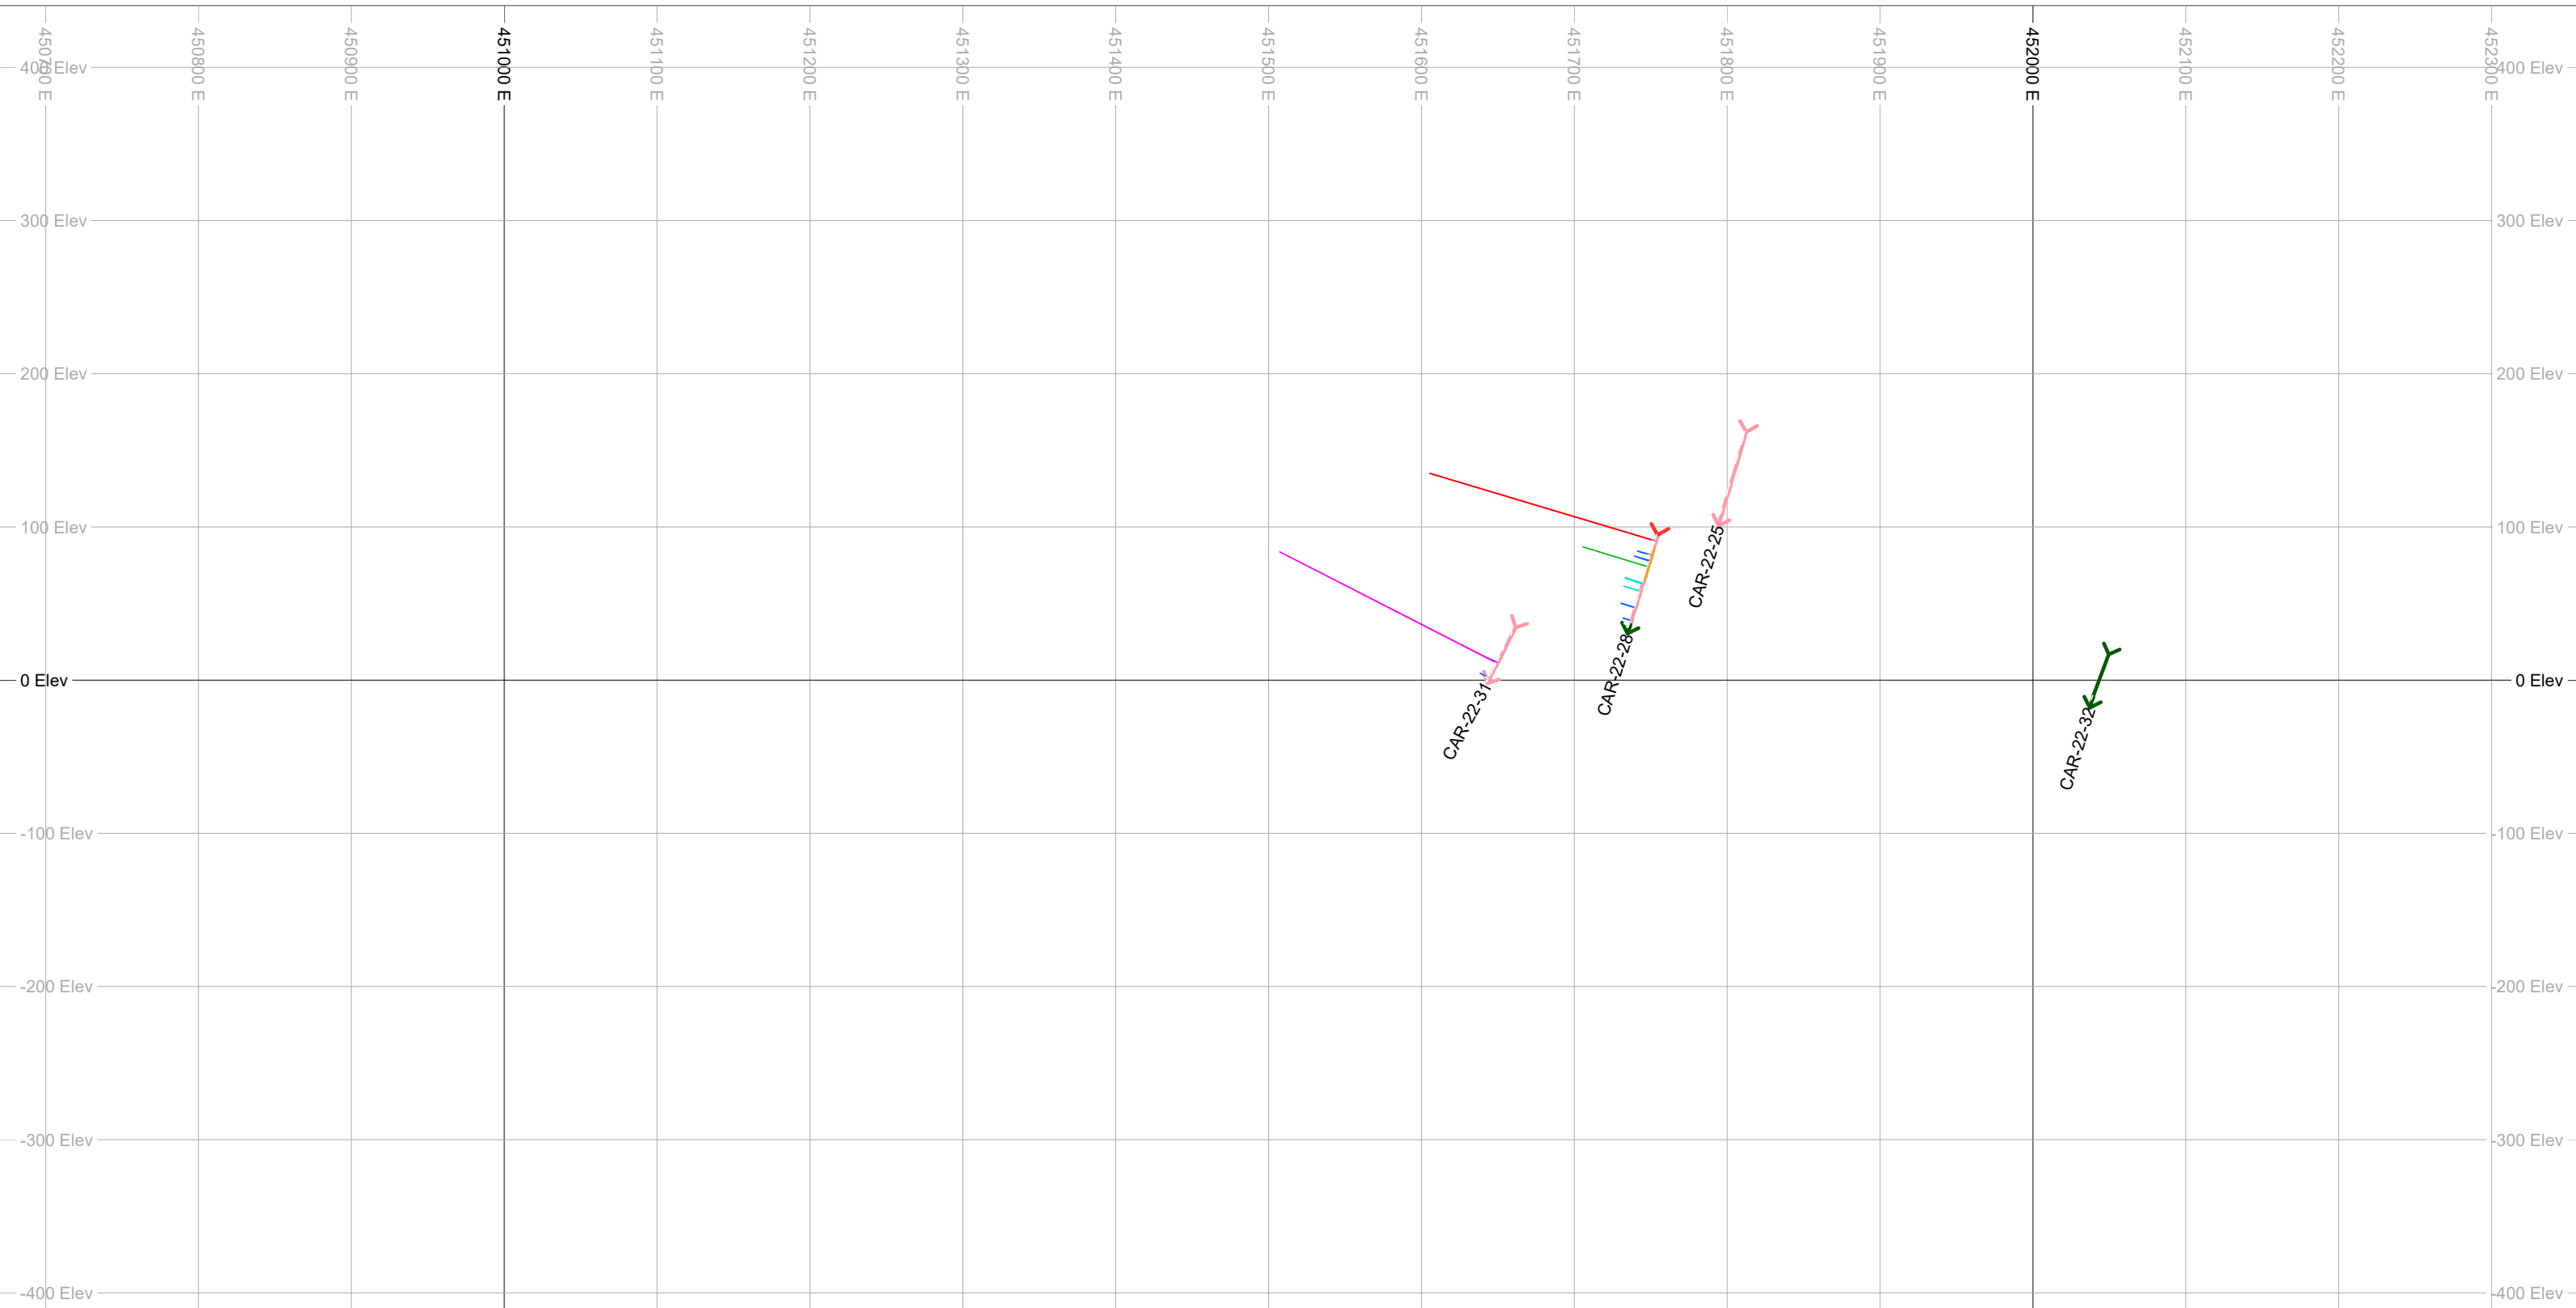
450700 E
450800 E
450900 E
451000 E
451100 E
451200 E
451300 E
451400 E
451500 E
451600 E
451700 E
451800 E
451900 E
452000 E
452100 E
452200 E
452300 E

400 Elev
300 Elev
200 Elev
100 Elev
0 Elev
-100 Elev
-200 Elev
-300 Elev
-400 Elev

400 Elev
300 Elev
200 Elev
100 Elev
0 Elev
-100 Elev
-200 Elev
-300 Elev
-400 Elev

CAR-22-25
CAR-22-28
CAR-22-31
CAR-22-32